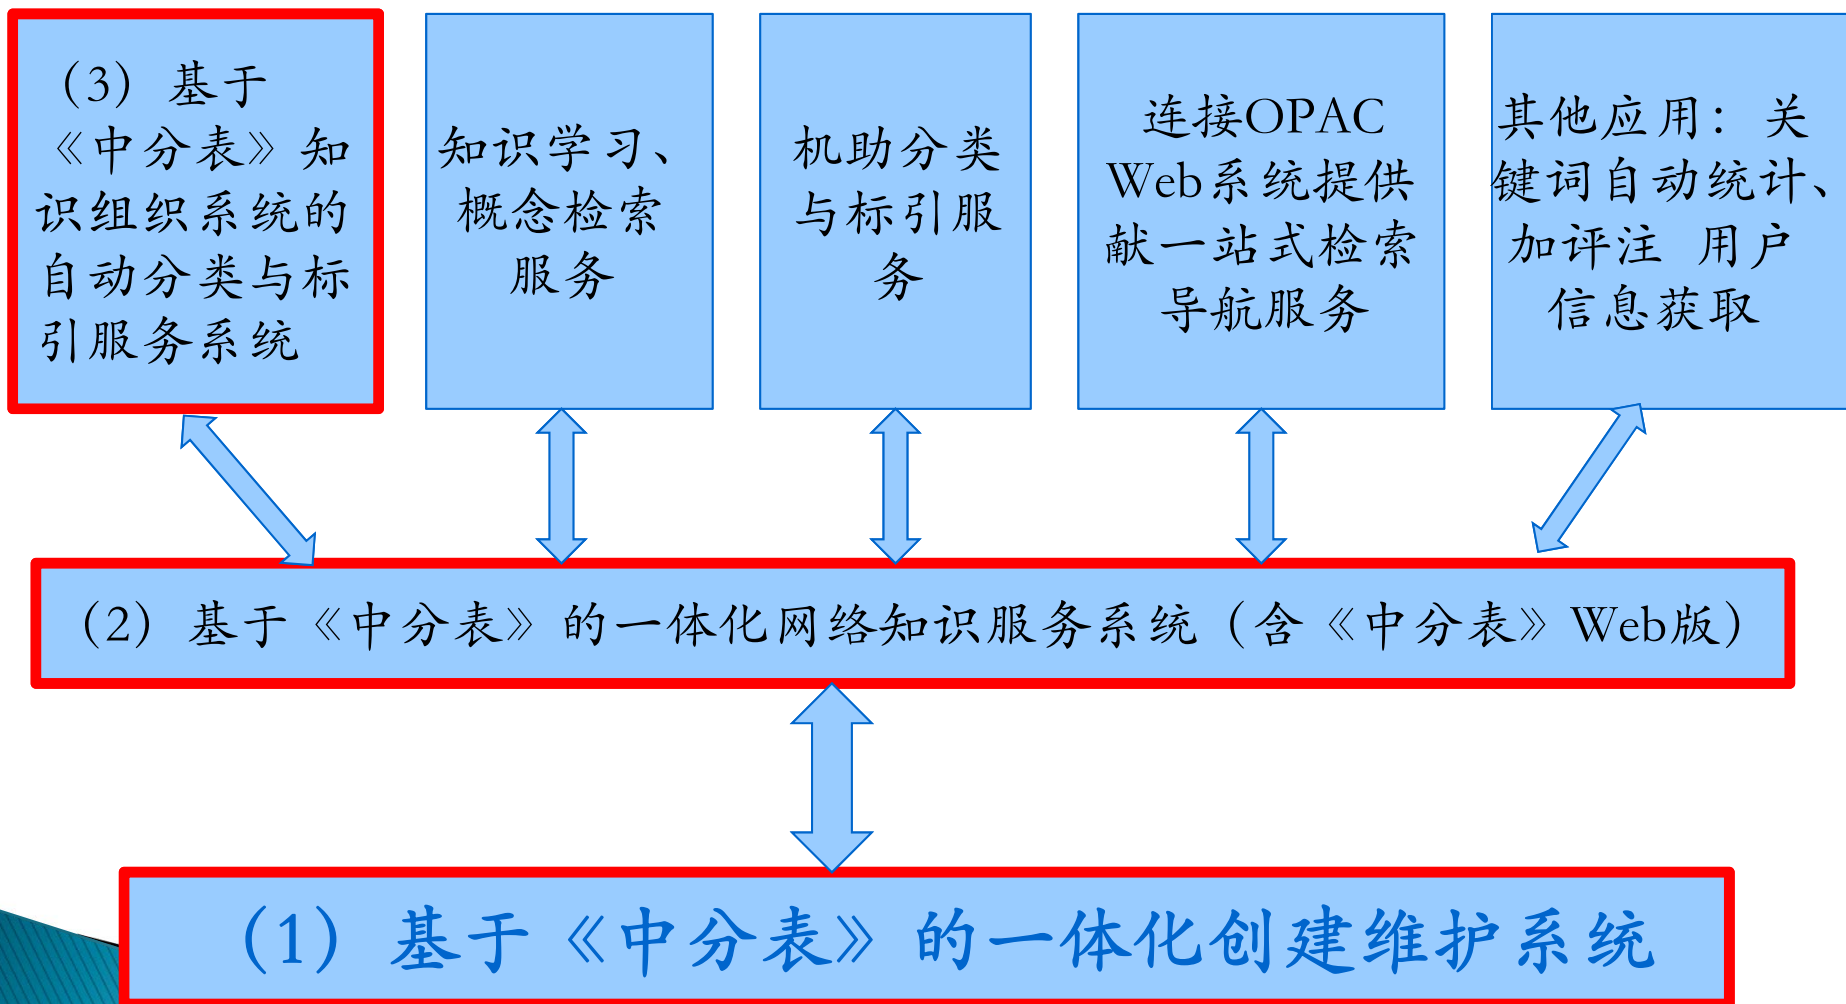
（3）基于《中分表》知识组织系统的自动分类与标引服务系统

知识学习、概念检索服务

机助分类与标引服务

连接OPAC Web系统提供献一站式检索导航服务

其他应用：关键词自动统计、加评注 用户信息获取

（2）基于《中分表》的一体化网络知识服务系统（含《中分表》Web版）

（1）基于《中分表》的一体化创建维护系统